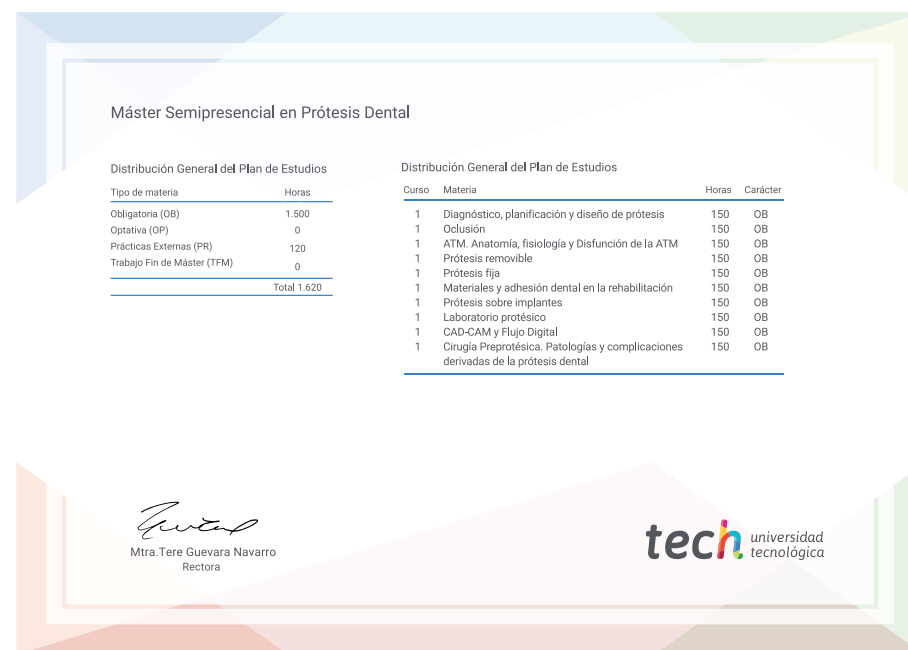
Máster Semipresencial en Prótesis Dental

Distribución General del Plan de Estudios

| Tipo de materia | Horas |
|---|---|
| Obligatoria (OB) | 1.500 |
| Optativa (OP) | 0 |
| Prácticas Externas (PR) | 120 |
| Trabajo Fin de Máster (TFM) | 0 |
| | Total 1.620 |

Distribución General del Plan de Estudios

| Curso | Materia | Horas | Carácter |
|---|---|---|---|
| 1 | Diagnóstico, planificación y diseño de prótesis | 150 | OB |
| 1 | Oclusión | 150 | OB |
| 1 | ATM. Anatomía, fisiología y Disfunción de la ATM | 150 | OB |
| 1 | Prótesis removible | 150 | OB |
| 1 | Prótesis fija | 150 | OB |
| 1 | Materiales y adhesión dental en la rehabilitación | 150 | OB |
| 1 | Prótesis sobre implantes | 150 | OB |
| 1 | Laboratorio protésico | 150 | OB |
| 1 | CAD-CAM y Flujo Digital | 150 | OB |
| 1 | Cirugía Preprotésica. Patologías y complicaciones derivadas de la prótesis dental | 150 | OB |

Mtra.Tere Guevara Navarro
Rectora

tech universidad tecnológica